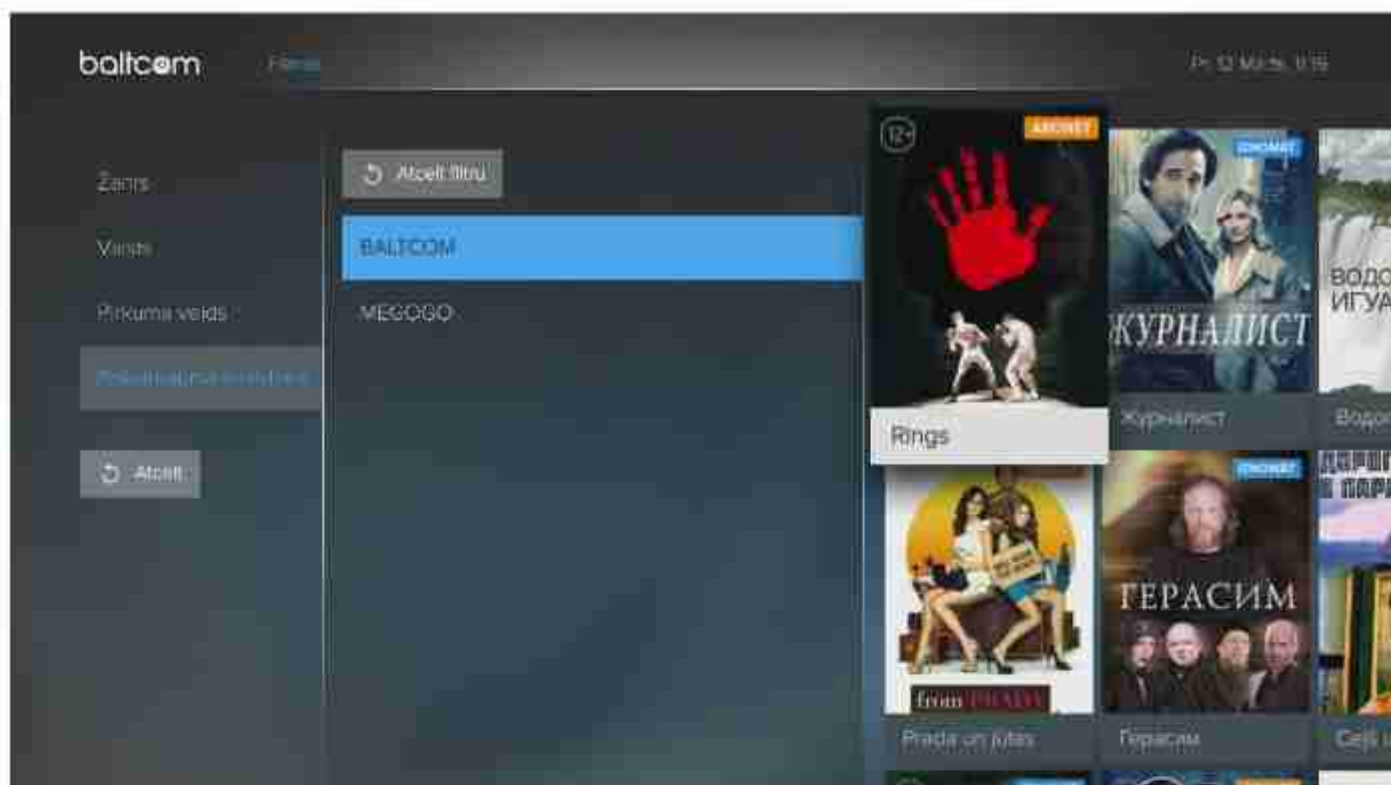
baltcom Filmas

Pr 12 Marts 11:16

Žanrs

Valsts

Pirkuma veids

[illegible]

Atcelt

Atcelt filtru

BALTCOM

MEGOGO

12+

ABONET

Rings

ЖУРНАЛИСТ

Журналист

ВОДО ИГУА

Водо

from PRADA

Prada un jūtas

ГЕРАСИМ

Герасим

Ceļš

ДОРОГ ПАРИ